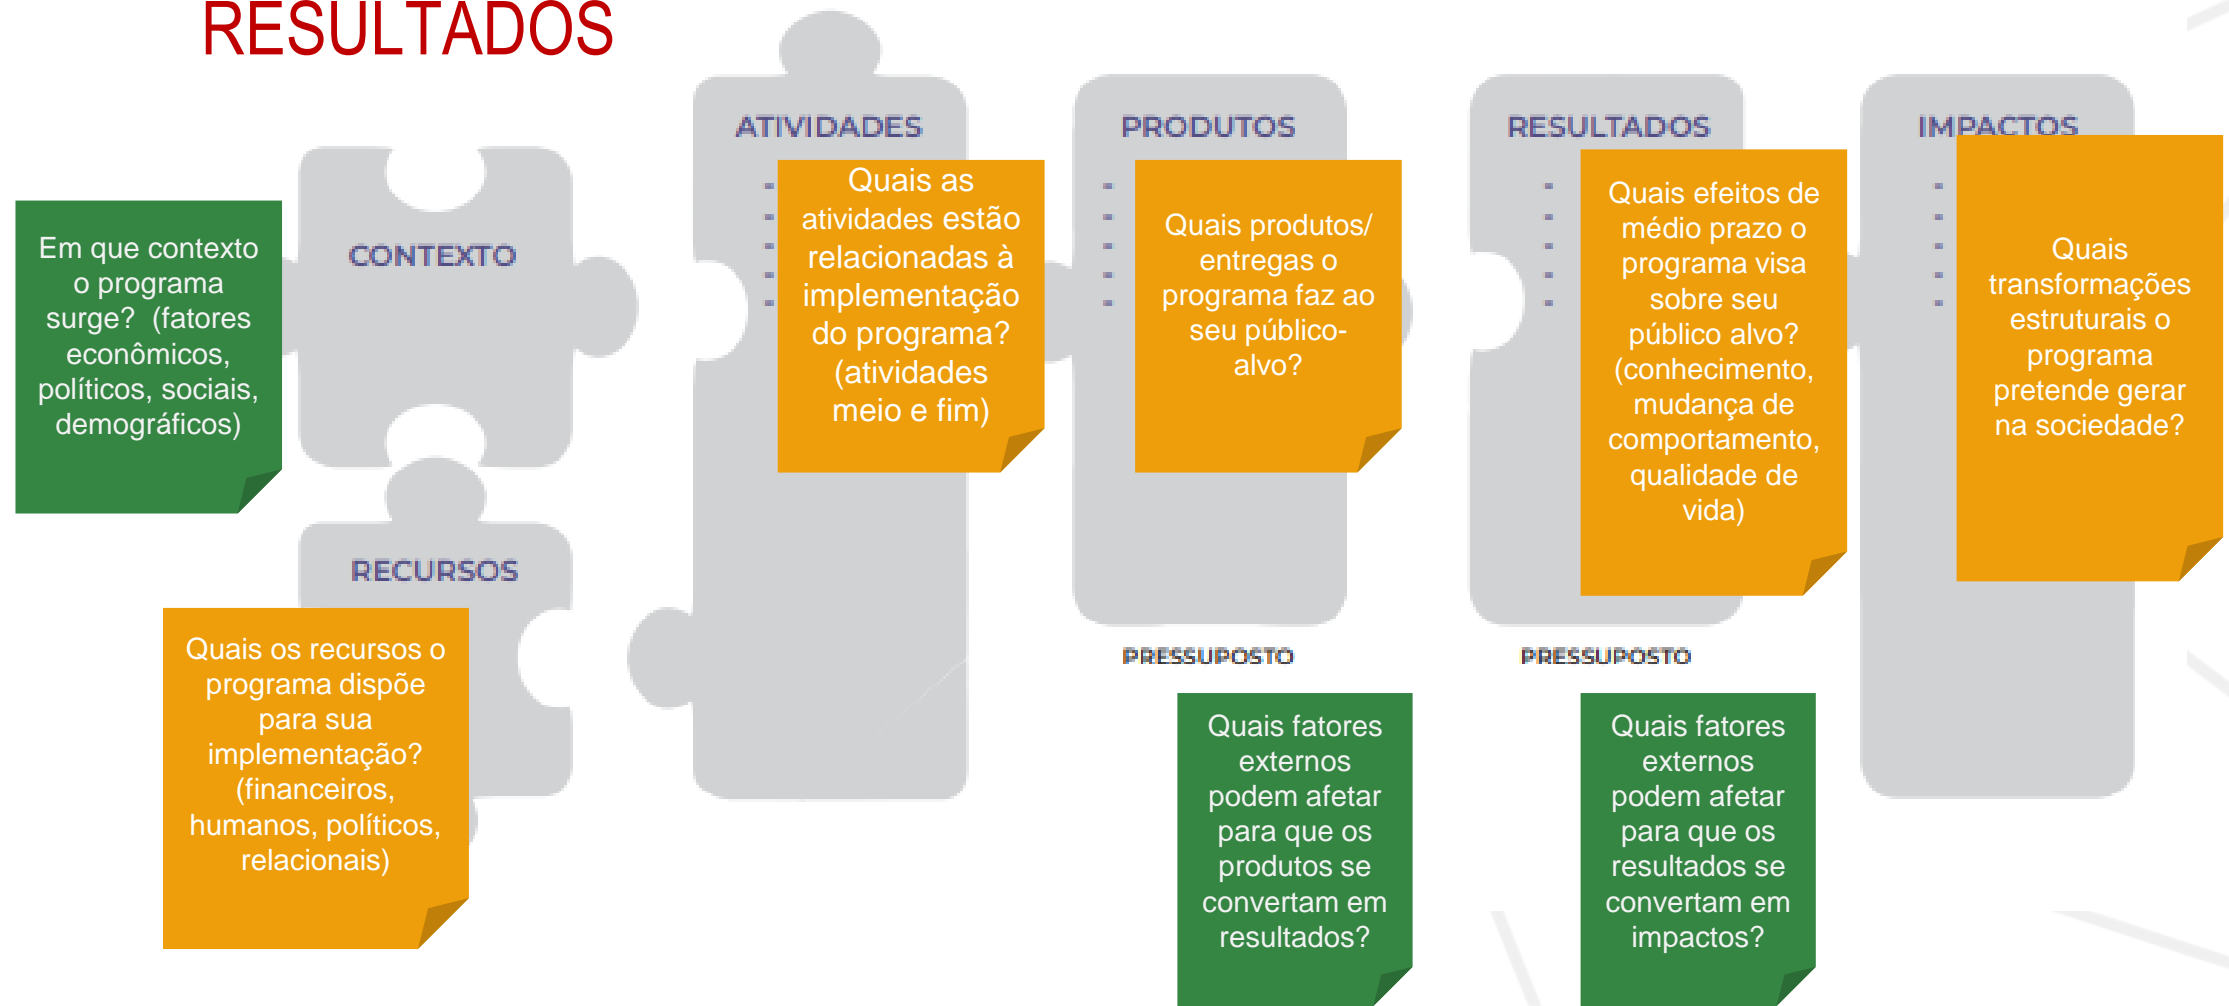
RESULTADOS

Em que contexto o programa surge? (fatores econômicos, políticos, sociais, demográficos)

CONTEXTO

RECURSOS

Quais os recursos o programa dispõe para sua implementação? (financeiros, humanos, políticos, relacionais)

ATIVIDADES

Quais as atividades estão relacionadas à implementação do programa? (atividades meio e fim)

PRODUTOS

Quais produtos/ entregas o programa faz ao seu público-alvo?

PRESSUPOSTO

Quais fatores externos podem afetar para que os produtos se convertam em resultados?

RESULTADOS

Quais efeitos de médio prazo o programa visa sobre seu público alvo? (conhecimento, mudança de comportamento, qualidade de vida)

PRESSUPOSTO

Quais fatores externos podem afetar para que os resultados se convertam em impactos?

IMPACTOS

Quais transformações estruturais o programa pretende gerar na sociedade?